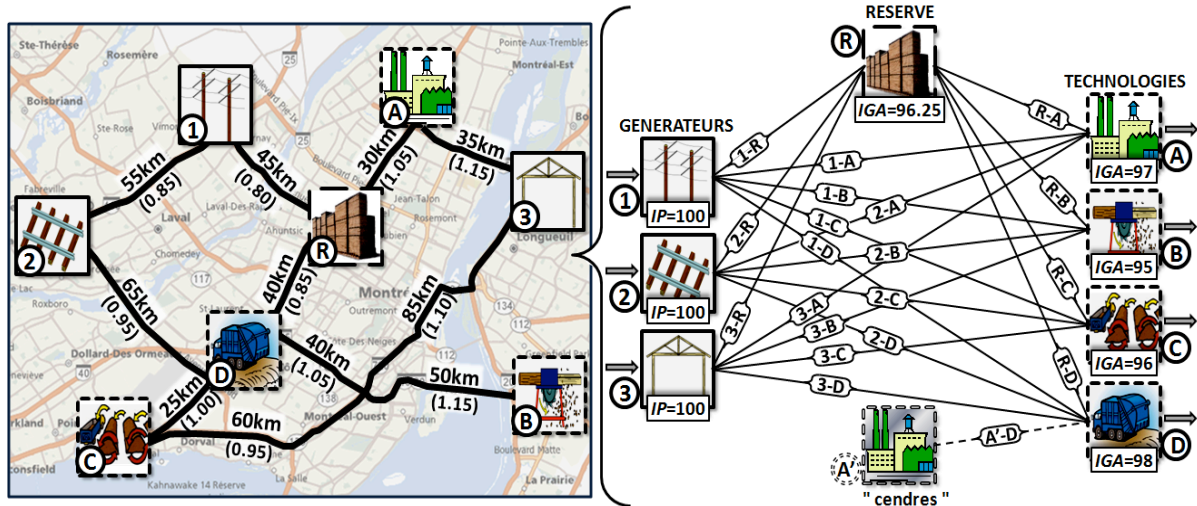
Ste-Thérèse
Rosemere
Pointe-Aux-Trembles
Montréal-Est
Boisbriand
Ste-Rose
Vimont
Fabreville
Laval
Laval-Des-Rapides
Chomedey
Ahuntsic
St-Laurent
Roxboro
Outremont
Montréal
Longueuil
Dollard-Des Ormeaux
Dorval
Montréal-Ouest
Verdun
Lasalle
Kahnawake 14 Réserve
Boulevard Matte
Beaconsfield
25
117
15
40
20
134
132
112
138
1
2
3
A
B
C
D
R
55km
(0.85)
45km
(0.80)
30km
(1.05)
35km
(1.15)
65km
(0.95)
40km
(0.85)
85km
(1.10)
40km
(1.05)
50km
(1.15)
25km
(1.00)
60km
(0.95)

RESERVE
R
$IGA$=96.25
GENERATEURS
TECHNOLOGIES
1
$IP$=100
2
$IP$=100
3
$IP$=100
A
$IGA$=97
B
$IGA$=95
C
$IGA$=96
D
$IGA$=98
1-R
1-A
1-B
1-C
1-D
2-R
2-A
2-B
2-C
2-D
3-R
3-A
3-B
3-C
3-D
R-A
R-B
R-C
R-D
A'-D
A'
" cendres "